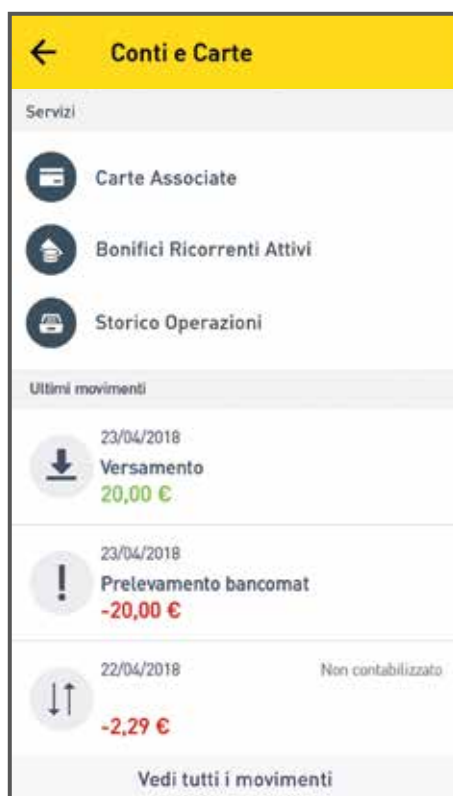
Conti e Carte

Servizi

Carte Associate

Bonifici Ricorrenti Attivi

Storico Operazioni

Ultimi movimenti

23/04/2018
Versamento
20,00 €

23/04/2018
Prelevamento bancomat
-20,00 €

22/04/2018
Non contabilizzato
-2,29 €

Vedi tutti i movimenti